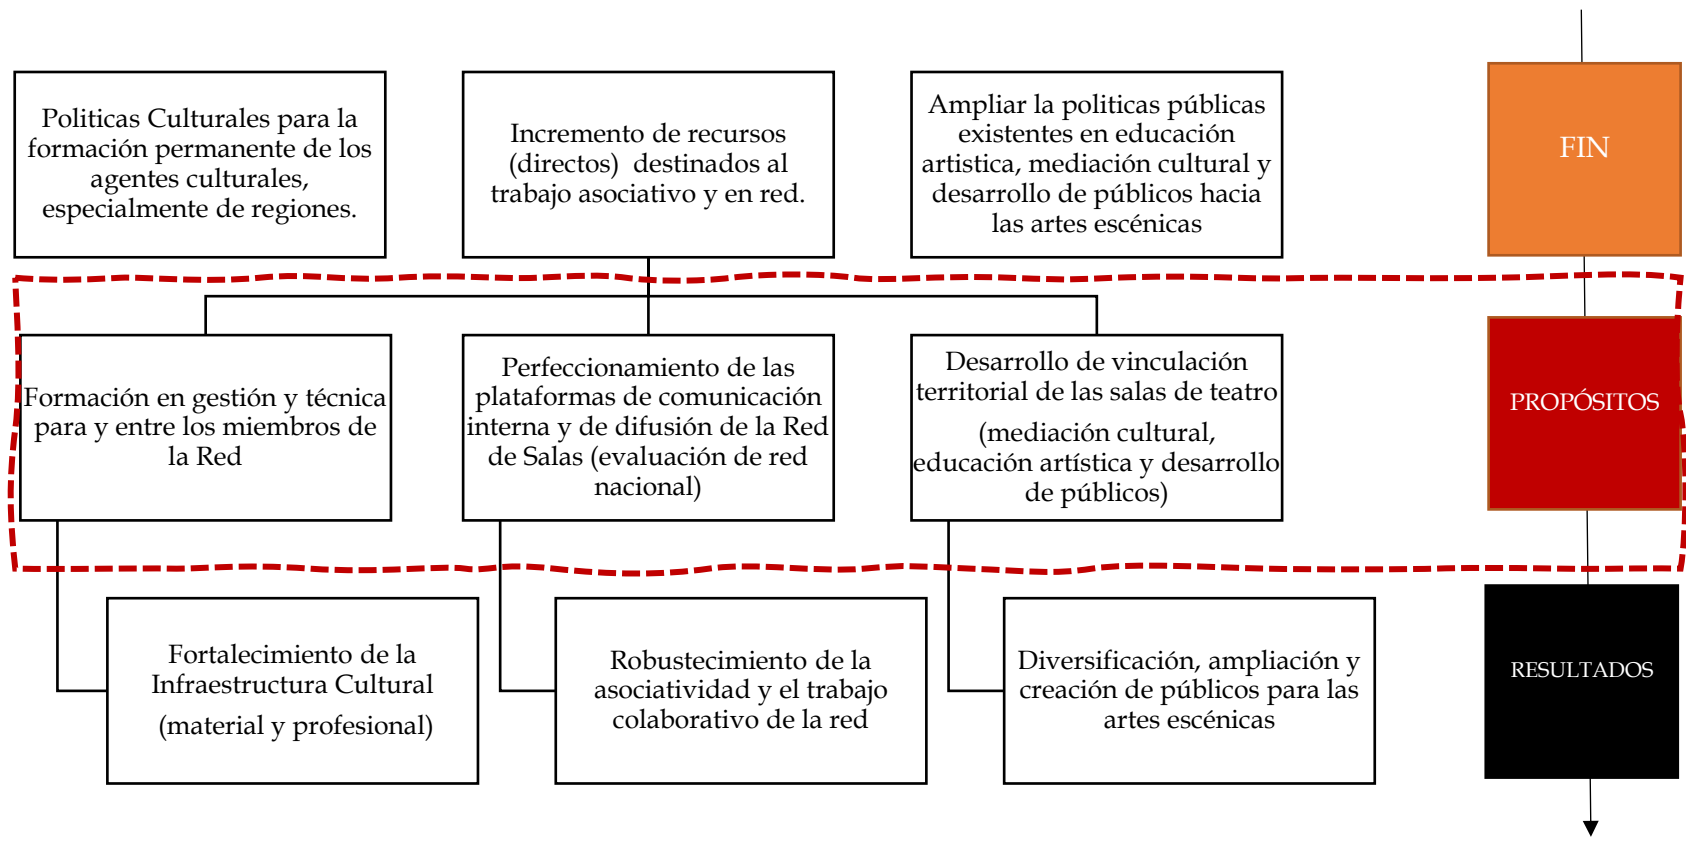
Politicas Culturales para la formación permanente de los agentes culturales, especialmente de regiones.

Incremento de recursos (directos) destinados al trabajo asociativo y en red.

Ampliar la politicas públicas existentes en educación artistica, mediación cultural y desarrollo de públicos hacia las artes escénicas

FIN

Formación en gestión y técnica para y entre los miembros de la Red

Perfeccionamiento de las plataformas de comunicación interna y de difusión de la Red de Salas (evaluación de red nacional)

Desarrollo de vinculación territorial de las salas de teatro

(mediación cultural, educación artística y desarrollo de públicos)

PROPÓSITOS

Fortalecimiento de la Infraestructura Cultural

(material y profesional)

Robustecimiento de la asociatividad y el trabajo colaborativo de la red

Diversificación, ampliación y creación de públicos para las artes escénicas

RESULTADOS